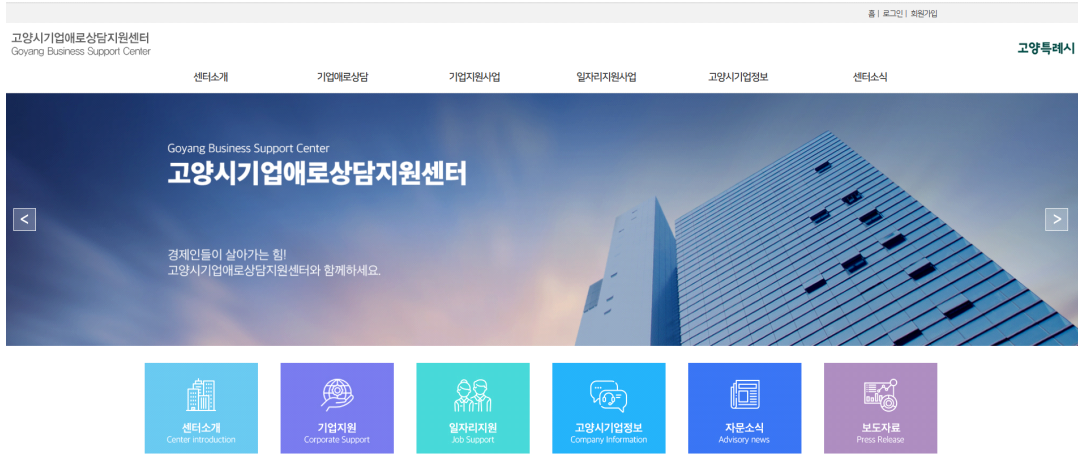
홈 | 로그인 | 회원가입

고양시기업애로상담지원센터
Goyang Business Support Center

고양특례시

센터소개
기업애로상담
기업지원사업
일자리지원사업
고양시기업정보
센터소식

Goyang Business Support Center
고양시기업애로상담지원센터

<
>

경제인들이 살아가는 힘!
고양시기업애로상담지원센터와 함께하세요.

센터소개
Center introduction

기업지원
Corporate Support

일자리지원
Job Support

고양시기업정보
Company Information

자문소식
Advisory news

보도자료
Press Release